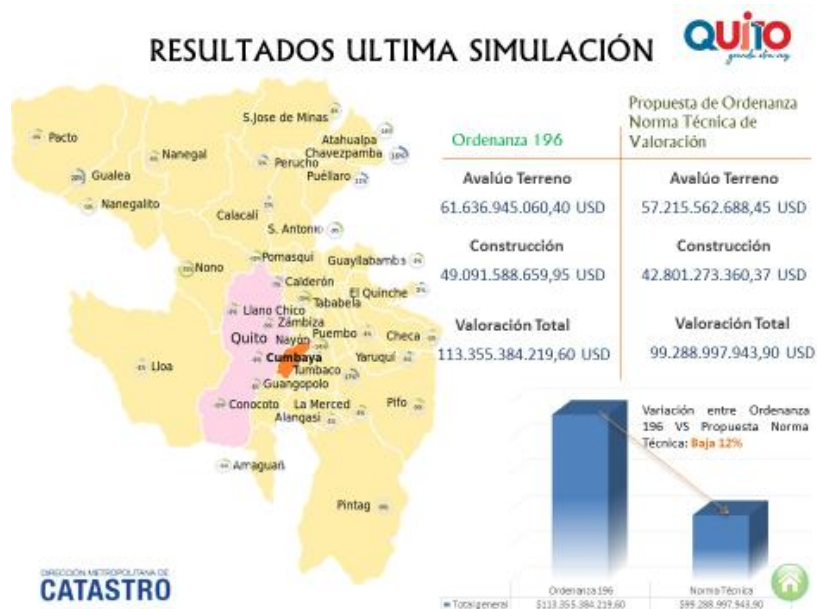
RESULTADOS ULTIMA SIMULACIÓN

QUITO

S.Jose de Minas
Pacto
Atahualpa
Chavezpamba
Nanegal
Perucho
Gualea
Puéllaro
Nanegalito
Calacalí
S. Antonio
Pomasqui
Guayllabamba
Nono
Calderón
El Quinche
Tababela
Llano Chico
Zámbiza
Puembo
Checa
Quito
Nayón
Cumbaya
Yaruquí
Lloa
Tumbaco
Guangopolo
Pifo
Conocoto
La Merced
Alangasí
Amaguaña
Pintag

Ordenanza 196

Propuesta de Ordenanza Norma Técnica de Valoración

| Ordenanza 196 | Propuesta de Ordenanza Norma Técnica de Valoración |
|---|---|
| Avalúo Terreno | Avalúo Terreno |
| 61.636.945.060,40 USD | 57.215.562.688,45 USD |
| Construcción | Construcción |
| 49.091.588.659,95 USD | 42.801.273.360,37 USD |
| Valoración Total | Valoración Total |
| 113.355.384.219,60 USD | 99.288.997.943,90 USD |

Variación entre Ordenanza 196 VS Propuesta Norma Técnica: Baja 12%

| | Ordenanza 196 | Norma Técnica |
|---|---|---|
| Total general | $113.355.384.219,60 | $99.288.997.943,90 |

DIRECCIÓN METROPOLITANA DE
CATASTRO